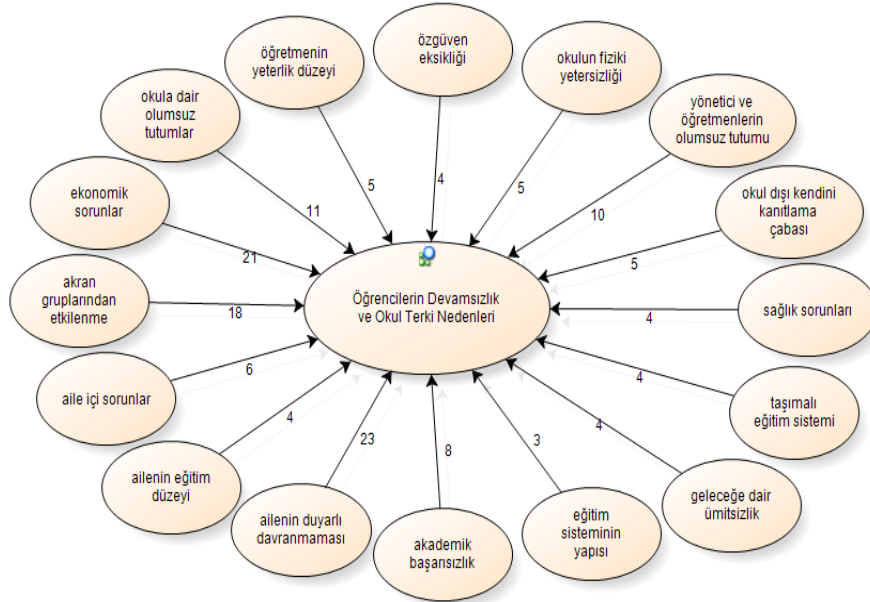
öğretmenin yeterlik düzeyi

özgüven eksikliği

okulun fiziki yetersizliği

okula dair olumsuz tutumlar

yönetici ve öğretmenlerin olumsuz tutumu

ekonomik sorunlar

okul dışı kendini kanıtlama çabası

akran gruplarından etkilenme

Öğrencilerin Devamsızlık ve Okul Terki Nedenleri

sağlık sorunları

aile içi sorunlar

taşımalı eğitim sistemi

ailenin eğitim düzeyi

geleceğe dair ümitsizlik

ailenin duyarlı davranmaması

eğitim sisteminin yapısı

akademik başarısızlık

5
4
5
11
10
21
5
18
4
6
4
4
23
8
3
4